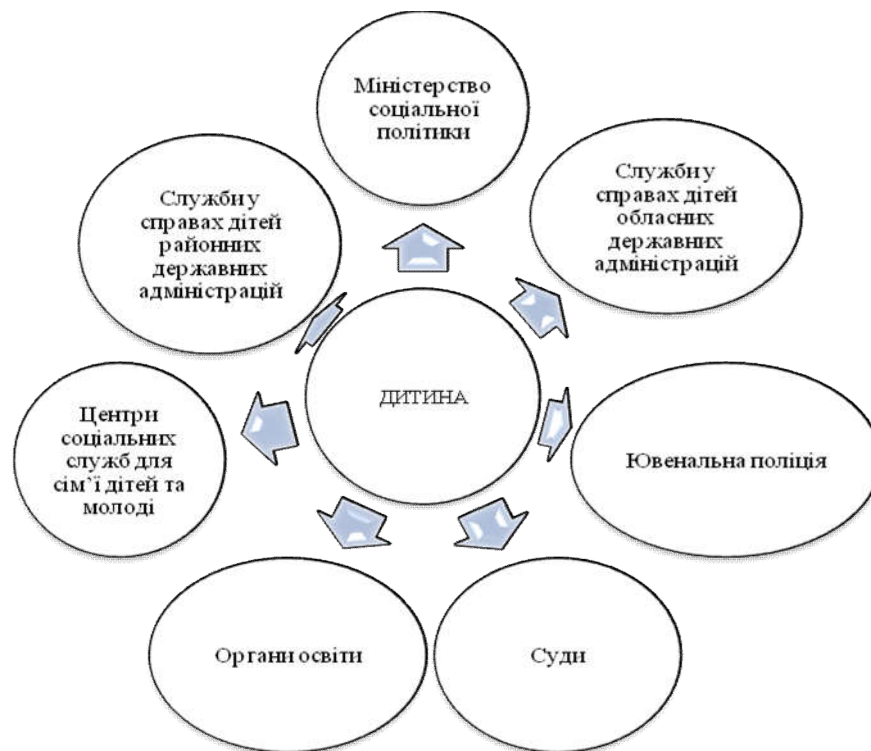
Міністерство соціальної політики

Служби у справах дітей обласних державних адміністрацій

Служби у справах дітей районних державних адміністрацій

ДИТИНА

Центри соціальних служб для сім'ї дітей та молоді

Ювенальна поліція

Органи освіти

Суди